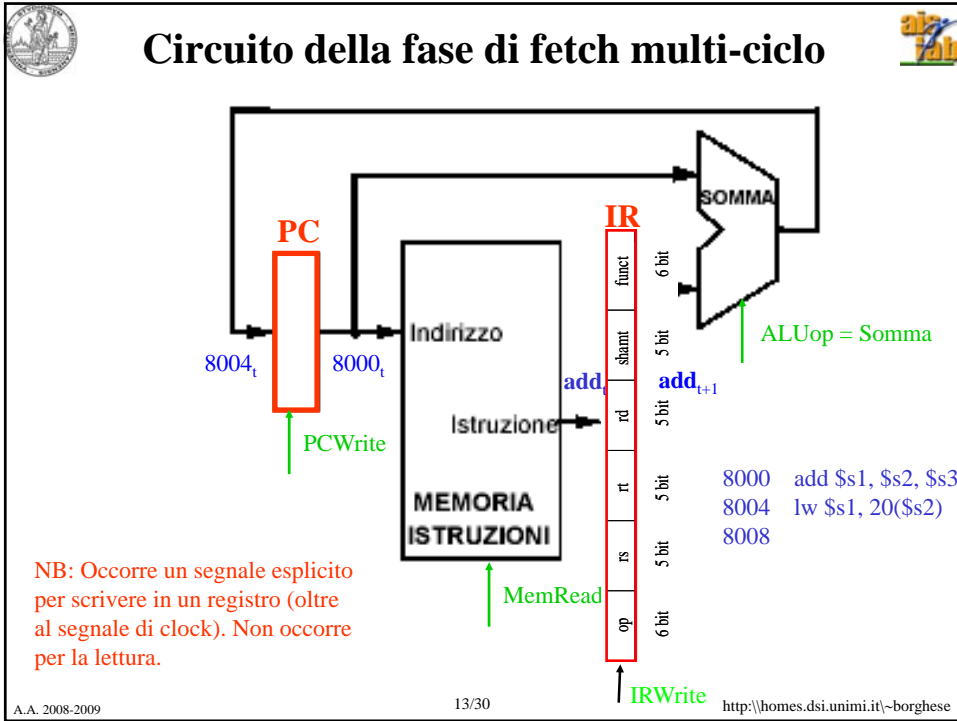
Circuito della fase di fetch multi-ciclo

SOMMA

PC

IR

Indirizzo

$8004_t$

$8000_t$

PCWrite

Istruzione

MEMORIA ISTRUZIONI

MemRead

funct 6 bit

shamt 5 bit

rd 5 bit

rt 5 bit

rs 5 bit

op 6 bit

$\mathbf{add}_t$

$\mathbf{add}_{t+1}$

ALUop = Somma

8000 add $s1, $s2, $s3
8004 lw $s1, 20($s2)
8008

NB: Occorre un segnale esplicito per scrivere in un registro (oltre al segnale di clock). Non occorre per la lettura.

IRWrite

A.A. 2008-2009

13/30

http:\\homes.dsi.unimi.it\~borghese